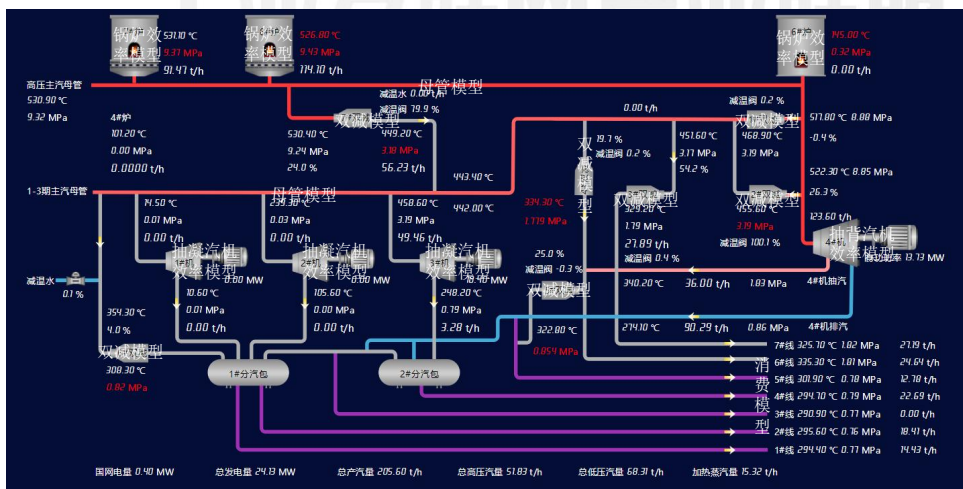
锅炉效率模型
531.10 ℃
9.31 MPa
91.47 t/h

锅炉效率模型
526.80 ℃
9.43 MPa
114.10 t/h

锅炉效率模型
145.00 ℃
0.32 MPa
0.00 t/h

高压主汽母管
530.90 ℃
9.32 MPa

母管模型

4#炉
101.20 ℃
0.00 MPa
0.0000 t/h

减温水 0.00 t/h
减温阀 79.9 %
双减模型
530.40 ℃
9.24 MPa
24.0 %
449.20 ℃
3.18 MPa
56.23 t/h

0.00 t/h
减温阀 0.2 %
517.80 ℃ 8.88 MPa
-0.4 %
双减模型
468.90 ℃
3.19 MPa

19.7 %
双减模型
减温阀 0.2 %
451.60 ℃
3.17 MPa
54.2 %

443.40 ℃
522.30 ℃ 8.85 MPa
26.3 %

1-3期主汽母管
母管模型
14.50 ℃
0.01 MPa
0.00 t/h
239.30 ℃
0.03 MPa
0.00 t/h
458.60 ℃
3.19 MPa
49.46 t/h
442.00 ℃
334.30 ℃
1.119 MPa
双减模型
329.20 ℃
1.19 MPa
27.89 t/h
减温阀 0.4 %
双减模型
455.60 ℃
3.19 MPa
减温阀 100.1 %
123.60 t/h

抽凝汽机效率模型
0.00 MW
抽凝汽机效率模型
0.00 MW
抽凝汽机效率模型
0.40 MW
抽背汽机效率模型
发电功率 13.13 MW

减温水
0.1 %
25.0 %
减温阀 -0.3 %
340.20 ℃
36.00 t/h
1.03 MPa
4#机抽汽

10.60 ℃
0.01 MPa
0.00 t/h
105.60 ℃
0.00 MPa
0.00 t/h
248.20 ℃
0.79 MPa
3.28 t/h
双减模型
354.30 ℃
4.0 %
322.80 ℃
0.854 MPa
274.10 ℃
90.29 t/h
0.86 MPa
4#机排汽

双减模型
308.30 ℃
0.92 MPa
1#分汽包
2#分汽包

7#线 325.70 ℃ 1.02 MPa 27.19 t/h
6#线 335.30 ℃ 1.01 MPa 24.64 t/h
5#线 301.90 ℃ 0.78 MPa 12.78 t/h
4#线 294.70 ℃ 0.79 MPa 22.69 t/h
3#线 290.90 ℃ 0.77 MPa 0.00 t/h
2#线 295.60 ℃ 0.76 MPa 18.41 t/h
1#线 294.40 ℃ 0.77 MPa 14.43 t/h
消费模型

国网电量 0.40 MW 总发电量 24.13 MW 总产汽量 205.60 t/h 总高压汽量 51.83 t/h 总低压汽量 68.31 t/h 加热蒸汽量 15.32 t/h